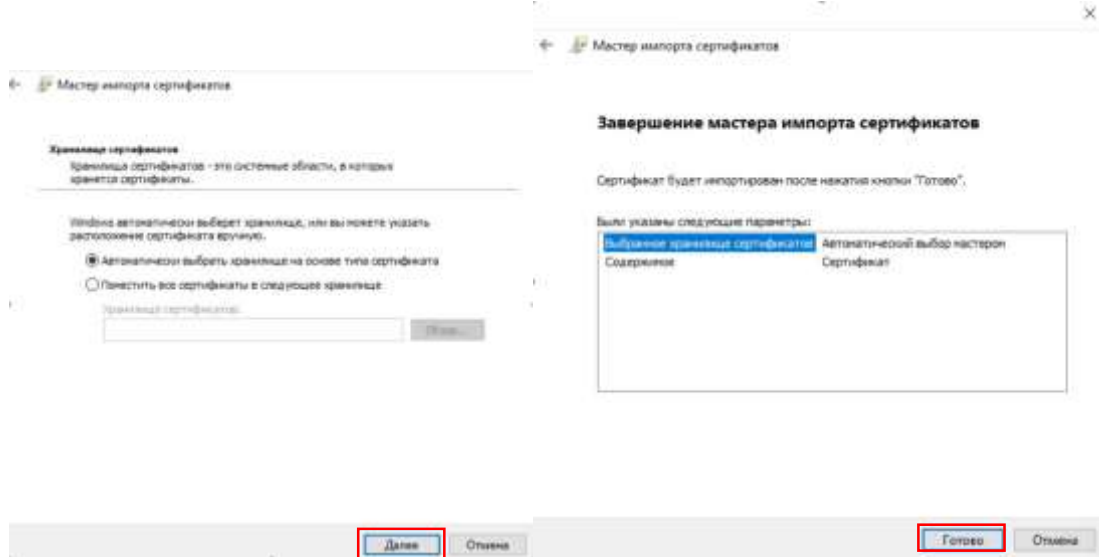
Мастер импорта сертификатов

Хранилище сертификатов
Хранилища сертификатов - это системные области, в которых хранятся сертификаты.

Windows автоматически выберет хранилище, или вы можете указать расположение сертификата вручную.

Автоматически выбрать хранилище на основе типа сертификата

Поместить все сертификаты в следующее хранилище

Хранилище сертификатов:

Обзор...

Далее

Отмена

×

Мастер импорта сертификатов

Завершение мастера импорта сертификатов

Сертификат будет импортирован после нажатия кнопки "Готово".

Были указаны следующие параметры:

| Выбранное хранилище сертификатов | Автоматический выбор мастером |
|---|---|
| Содержимое | Сертификат |

Готово

Отмена